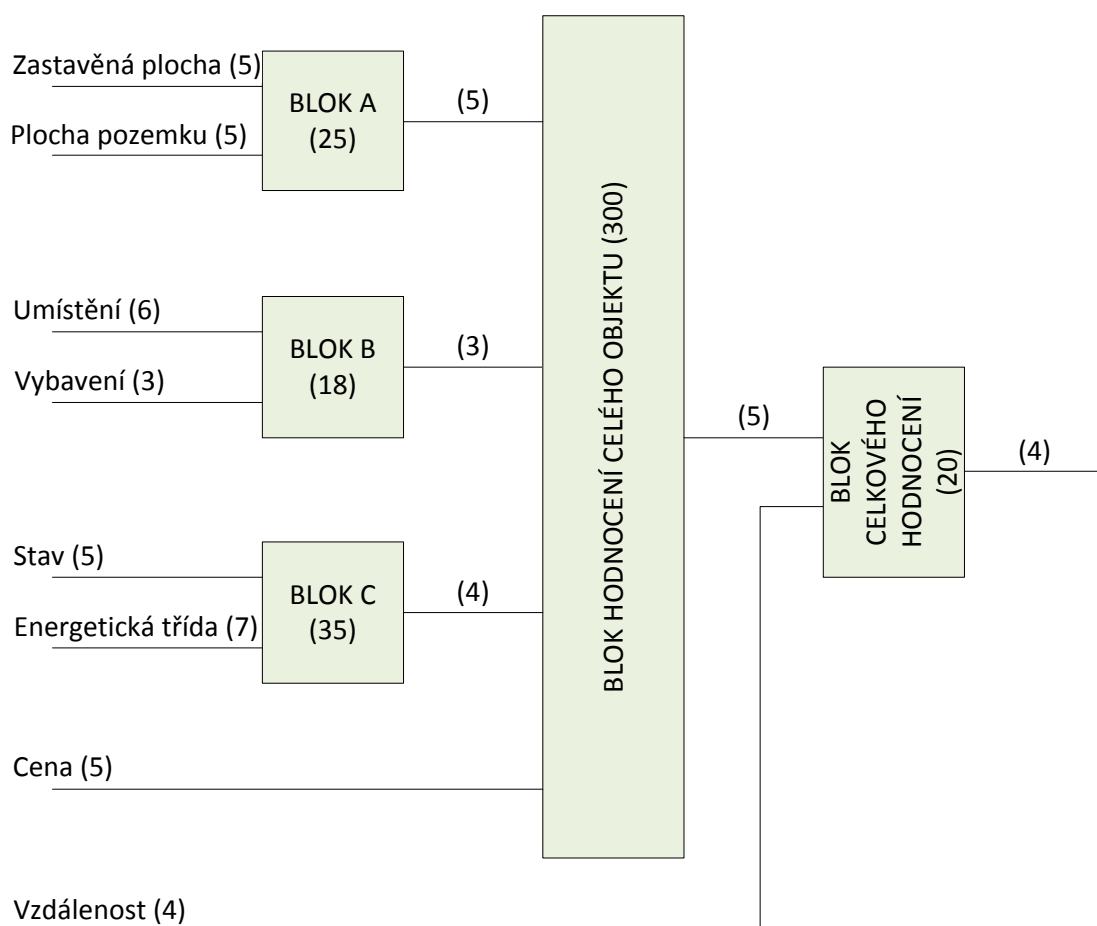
Zastavěná plocha (5)

Plocha pozemku (5)

BLOK A
(25)

(5)

Umístění (6)

Vybavení (3)

BLOK B
(18)

(3)

Stav (5)

Energetická třída (7)

BLOK C
(35)

(4)

Cena (5)

Vzdálenost (4)

BLOK HODNOCENÍ CELÉHO OBJEKTU (300)

(5)

BLOK
CELKOVÉHO
HODNOCENÍ
(20)

(4)